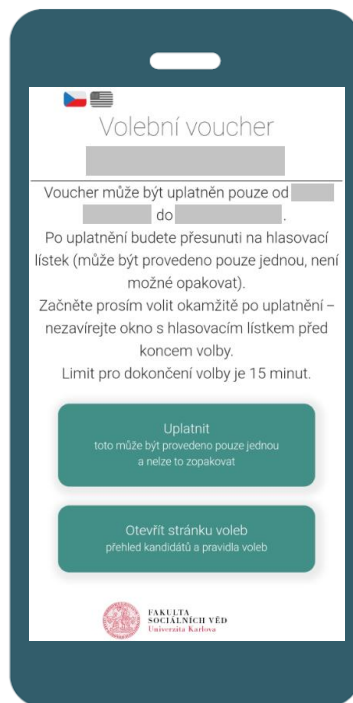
Volební voucher

Voucher může být uplatněn pouze od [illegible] do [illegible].

Po uplatnění budete přesunuti na hlasovací lístek (může být provedeno pouze jednou, není možné opakovat).

Začněte prosím volit okamžitě po uplatnění – nezavírejte okno s hlasovacím lístkem před koncem volby.

Limit pro dokončení volby je 15 minut.

Uplatnit
toto může být provedeno pouze jednou a nelze to zopakovat

Otevřít stránku voleb
přehled kandidátů a pravidla voleb

FAKULTA SOCIÁLNÍCH VĚD
Univerzita Karlova